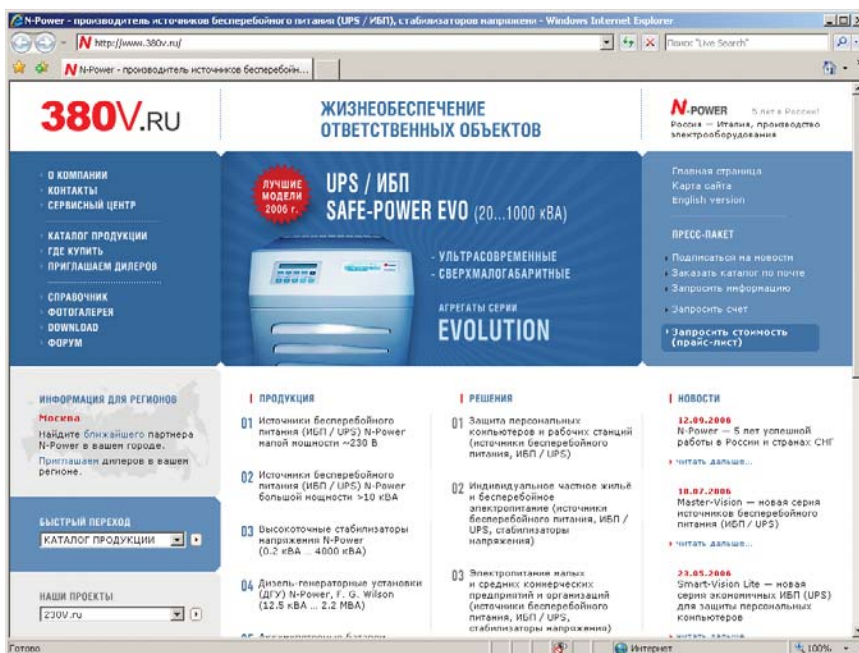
N-Power - производитель источников бесперебойного питания (UPS / ИБП), стабилизаторов напряжения - Windows Internet Explorer

http://www.380v.ru/

Поиск "Live Search"

N-Power - производитель источников бесперебойн...

380V.RU

ЖИЗНЕОБЕСПЕЧЕНИЕ ОТВЕТСТВЕННЫХ ОБЪЕКТОВ

N-POWER 5 лет в России! Россия — Италия, производство электрооборудования

О КОМПАНИИ
КОНТАКТЫ
СЕРВИСНЫЙ ЦЕНТР

КАТАЛОГ ПРОДУКЦИИ
ГДЕ КУПИТЬ
ПРИГЛАШАЕМ ДИЛЕРОВ

СПРАВОЧНИК
ФОТОГАЛЕРЕЯ
DOWNLOAD
ФОРУМ

ЛУЧШИЕ МОДЕЛИ 2006 г.

UPS / ИБП
SAFE-POWER EVO (20...1000 кВА)

- УЛЬТРАСОВРЕМЕННЫЕ
- СВЕРХМАЛОГАБАРИТНЫЕ

АГРЕГАТЫ СЕРИИ
EVOLUTION

Главная страница
Карта сайта
English version

ПРЕСС-ПАКЕТ
Подписаться на новости
Заказать каталог по почте
Запросить информацию
Запросить счет
Запросить стоимость (прайс-лист)

ИНФОРМАЦИЯ ДЛЯ РЕГИОНОВ
Москва
Найдите ближайшего партнера N-Power в вашем городе.
Приглашаем дилеров в вашем регионе.

БЫСТРЫЙ ПЕРЕХОД
КАТАЛОГ ПРОДУКЦИИ

НАШИ ПРОЕКТЫ
230V.ru

ПРОДУКЦИЯ
01 Источники бесперебойного питания (ИБП / UPS) N-Power малой мощности ~230 В
02 Источники бесперебойного питания (ИБП / UPS) N-Power большой мощности >10 кВА
03 Высокоточные стабилизаторы напряжения N-Power (0.2 кВА ... 4000 кВА)
04 Дизель-генераторные установки (ДГУ) N-Power, F. G. Wilson (12.5 кВА ... 2.2 МВА)
05 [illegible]

РЕШЕНИЯ
01 Защита персональных компьютеров и рабочих станций (источники бесперебойного питания, ИБП / UPS)
02 Индивидуальное частное жильё и бесперебойное электропитание (источники бесперебойного питания, ИБП / UPS, стабилизаторы напряжения)
03 Электропитание малых и средних коммерческих предприятий и организаций (источники бесперебойного питания, ИБП / UPS, стабилизаторы напряжения)

НОВОСТИ
12.09.2006
N-Power — 5 лет успешной работы в России и странах СНГ
читать дальше...
18.07.2006
Master-Vision — новая серия источников бесперебойного питания (ИБП / UPS)
читать дальше...
23.05.2006
Smart-Vision Lite — новая серия экономичных ИБП (UPS) для защиты персональных компьютеров
читать дальше...

Готово
Интернет
100%